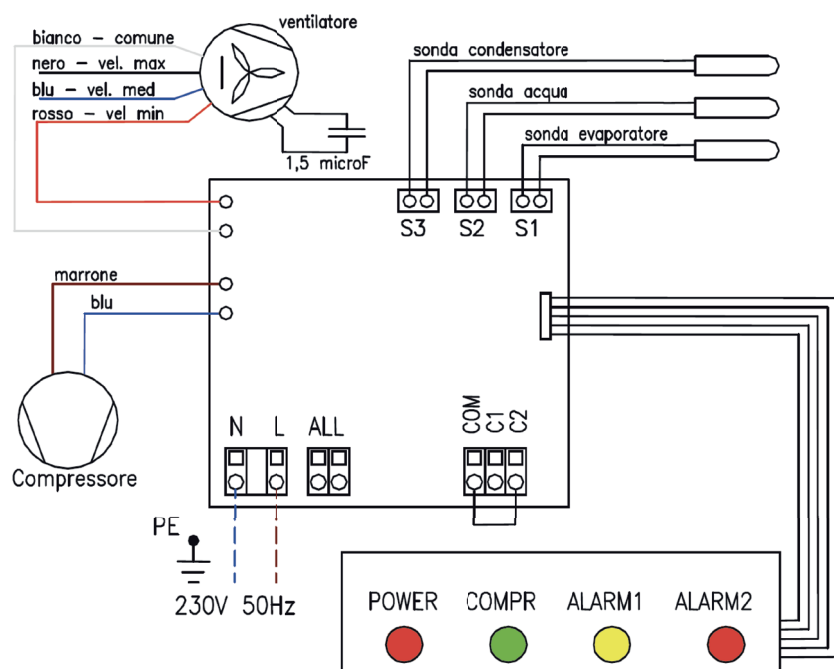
bianco – comune
nero – vel. max
blu – vel. med
rosso – vel min
ventilatore
1,5 microF
sonda condensatore
sonda acqua
sonda evaporatore
S3
S2
S1
marrone
blu
Compressore
N
L
ALL
COM
C1
C2
PE
230V 50Hz
POWER
COMPR
ALARM1
ALARM2